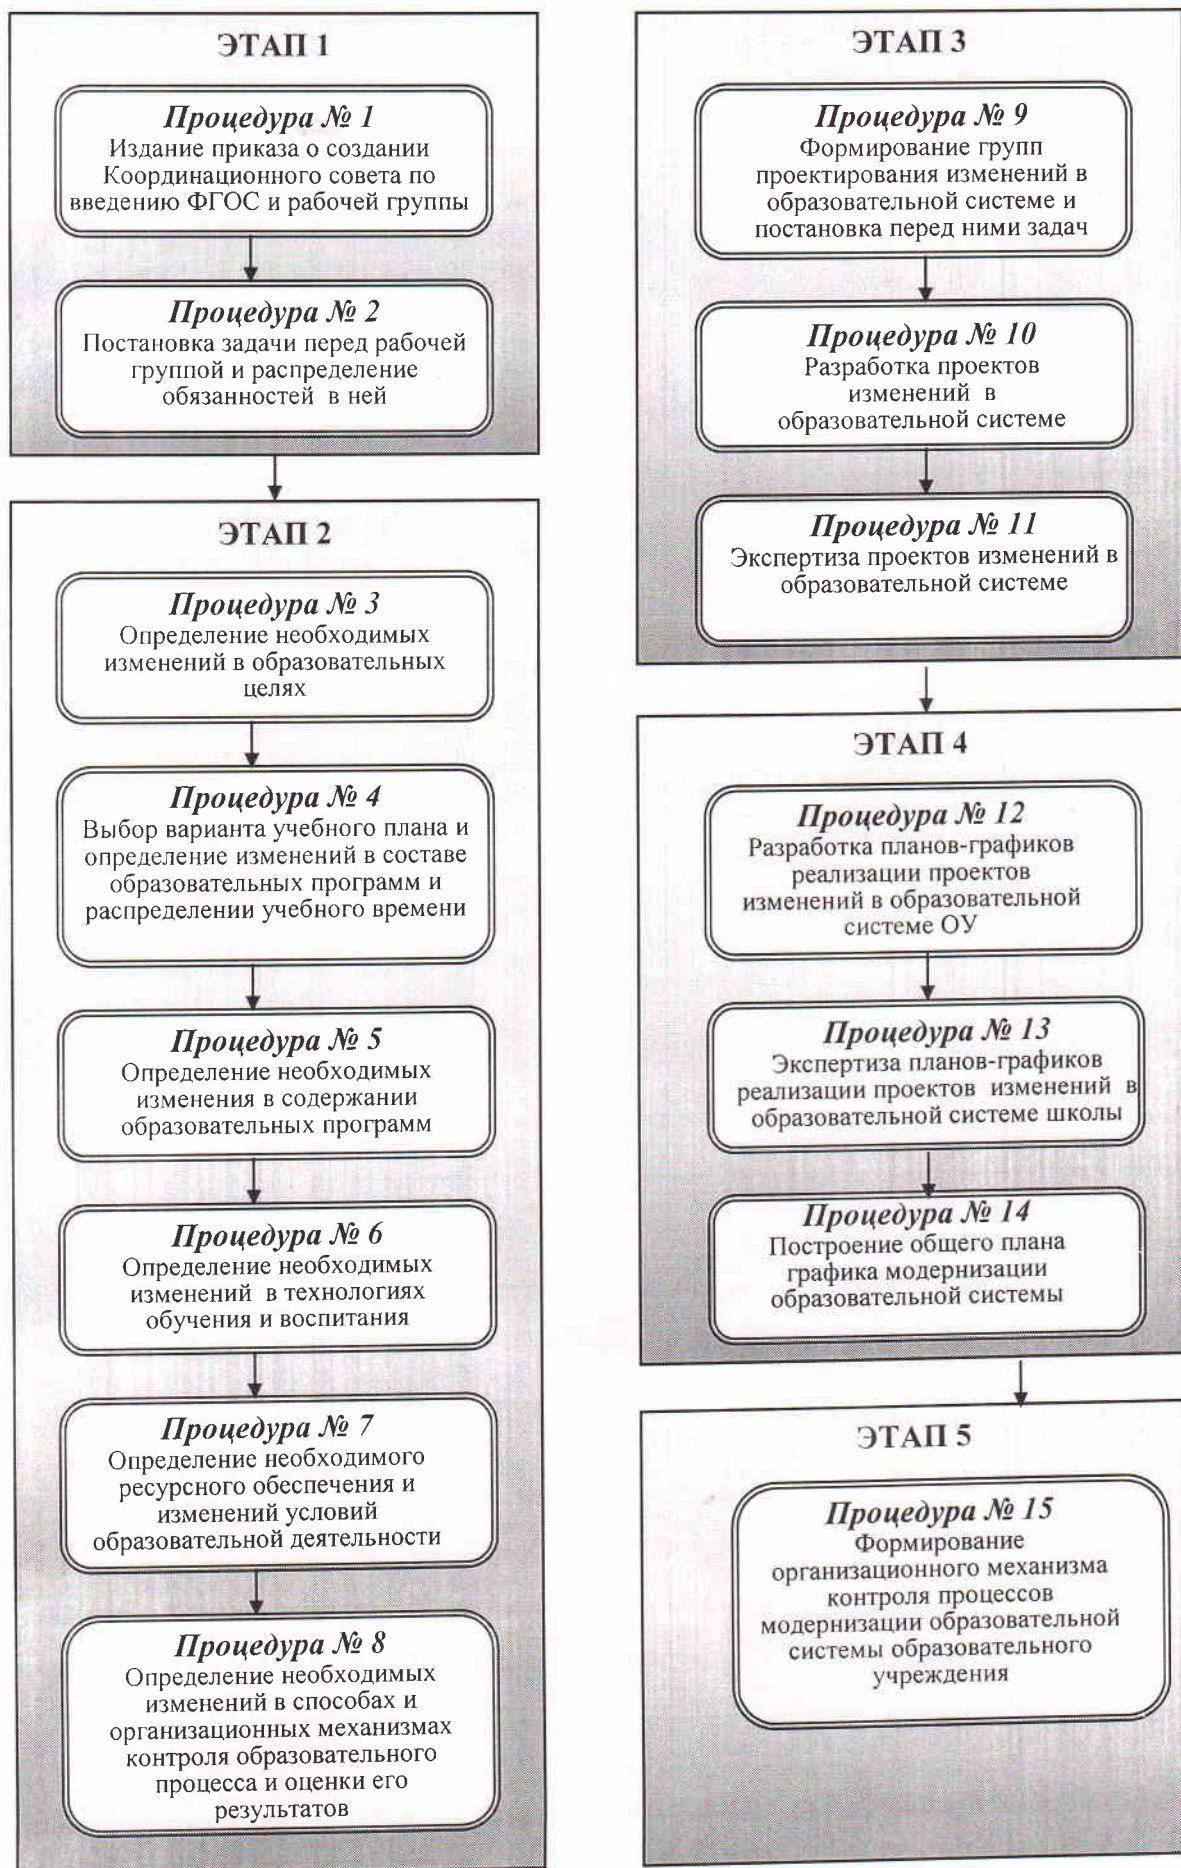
ЭТАП 1

*Процедура № 1*
Издание приказа о создании Координационного совета по введению ФГОС и рабочей группы

*Процедура № 2*
Постановка задачи перед рабочей группой и распределение обязанностей в ней

ЭТАП 2

*Процедура № 3*
Определение необходимых изменений в образовательных целях

*Процедура № 4*
Выбор варианта учебного плана и определение изменений в составе образовательных программ и распределении учебного времени

*Процедура № 5*
Определение необходимых изменения в содержании образовательных программ

*Процедура № 6*
Определение необходимых изменений в технологиях обучения и воспитания

*Процедура № 7*
Определение необходимого ресурсного обеспечения и изменений условий образовательной деятельности

*Процедура № 8*
Определение необходимых изменений в способах и организационных механизмах контроля образовательного процесса и оценки его результатов

ЭТАП 3

*Процедура № 9*
Формирование групп проектирования изменений в образовательной системе и постановка перед ними задач

*Процедура № 10*
Разработка проектов изменений в образовательной системе

*Процедура № 11*
Экспертиза проектов изменений в образовательной системе

ЭТАП 4

*Процедура № 12*
Разработка планов-графиков реализации проектов изменений в образовательной системе ОУ

*Процедура № 13*
Экспертиза планов-графиков реализации проектов изменений в образовательной системе школы

*Процедура № 14*
Построение общего плана графика модернизации образовательной системы

ЭТАП 5

*Процедура № 15*
Формирование организационного механизма контроля процессов модернизации образовательной системы образовательного учреждения